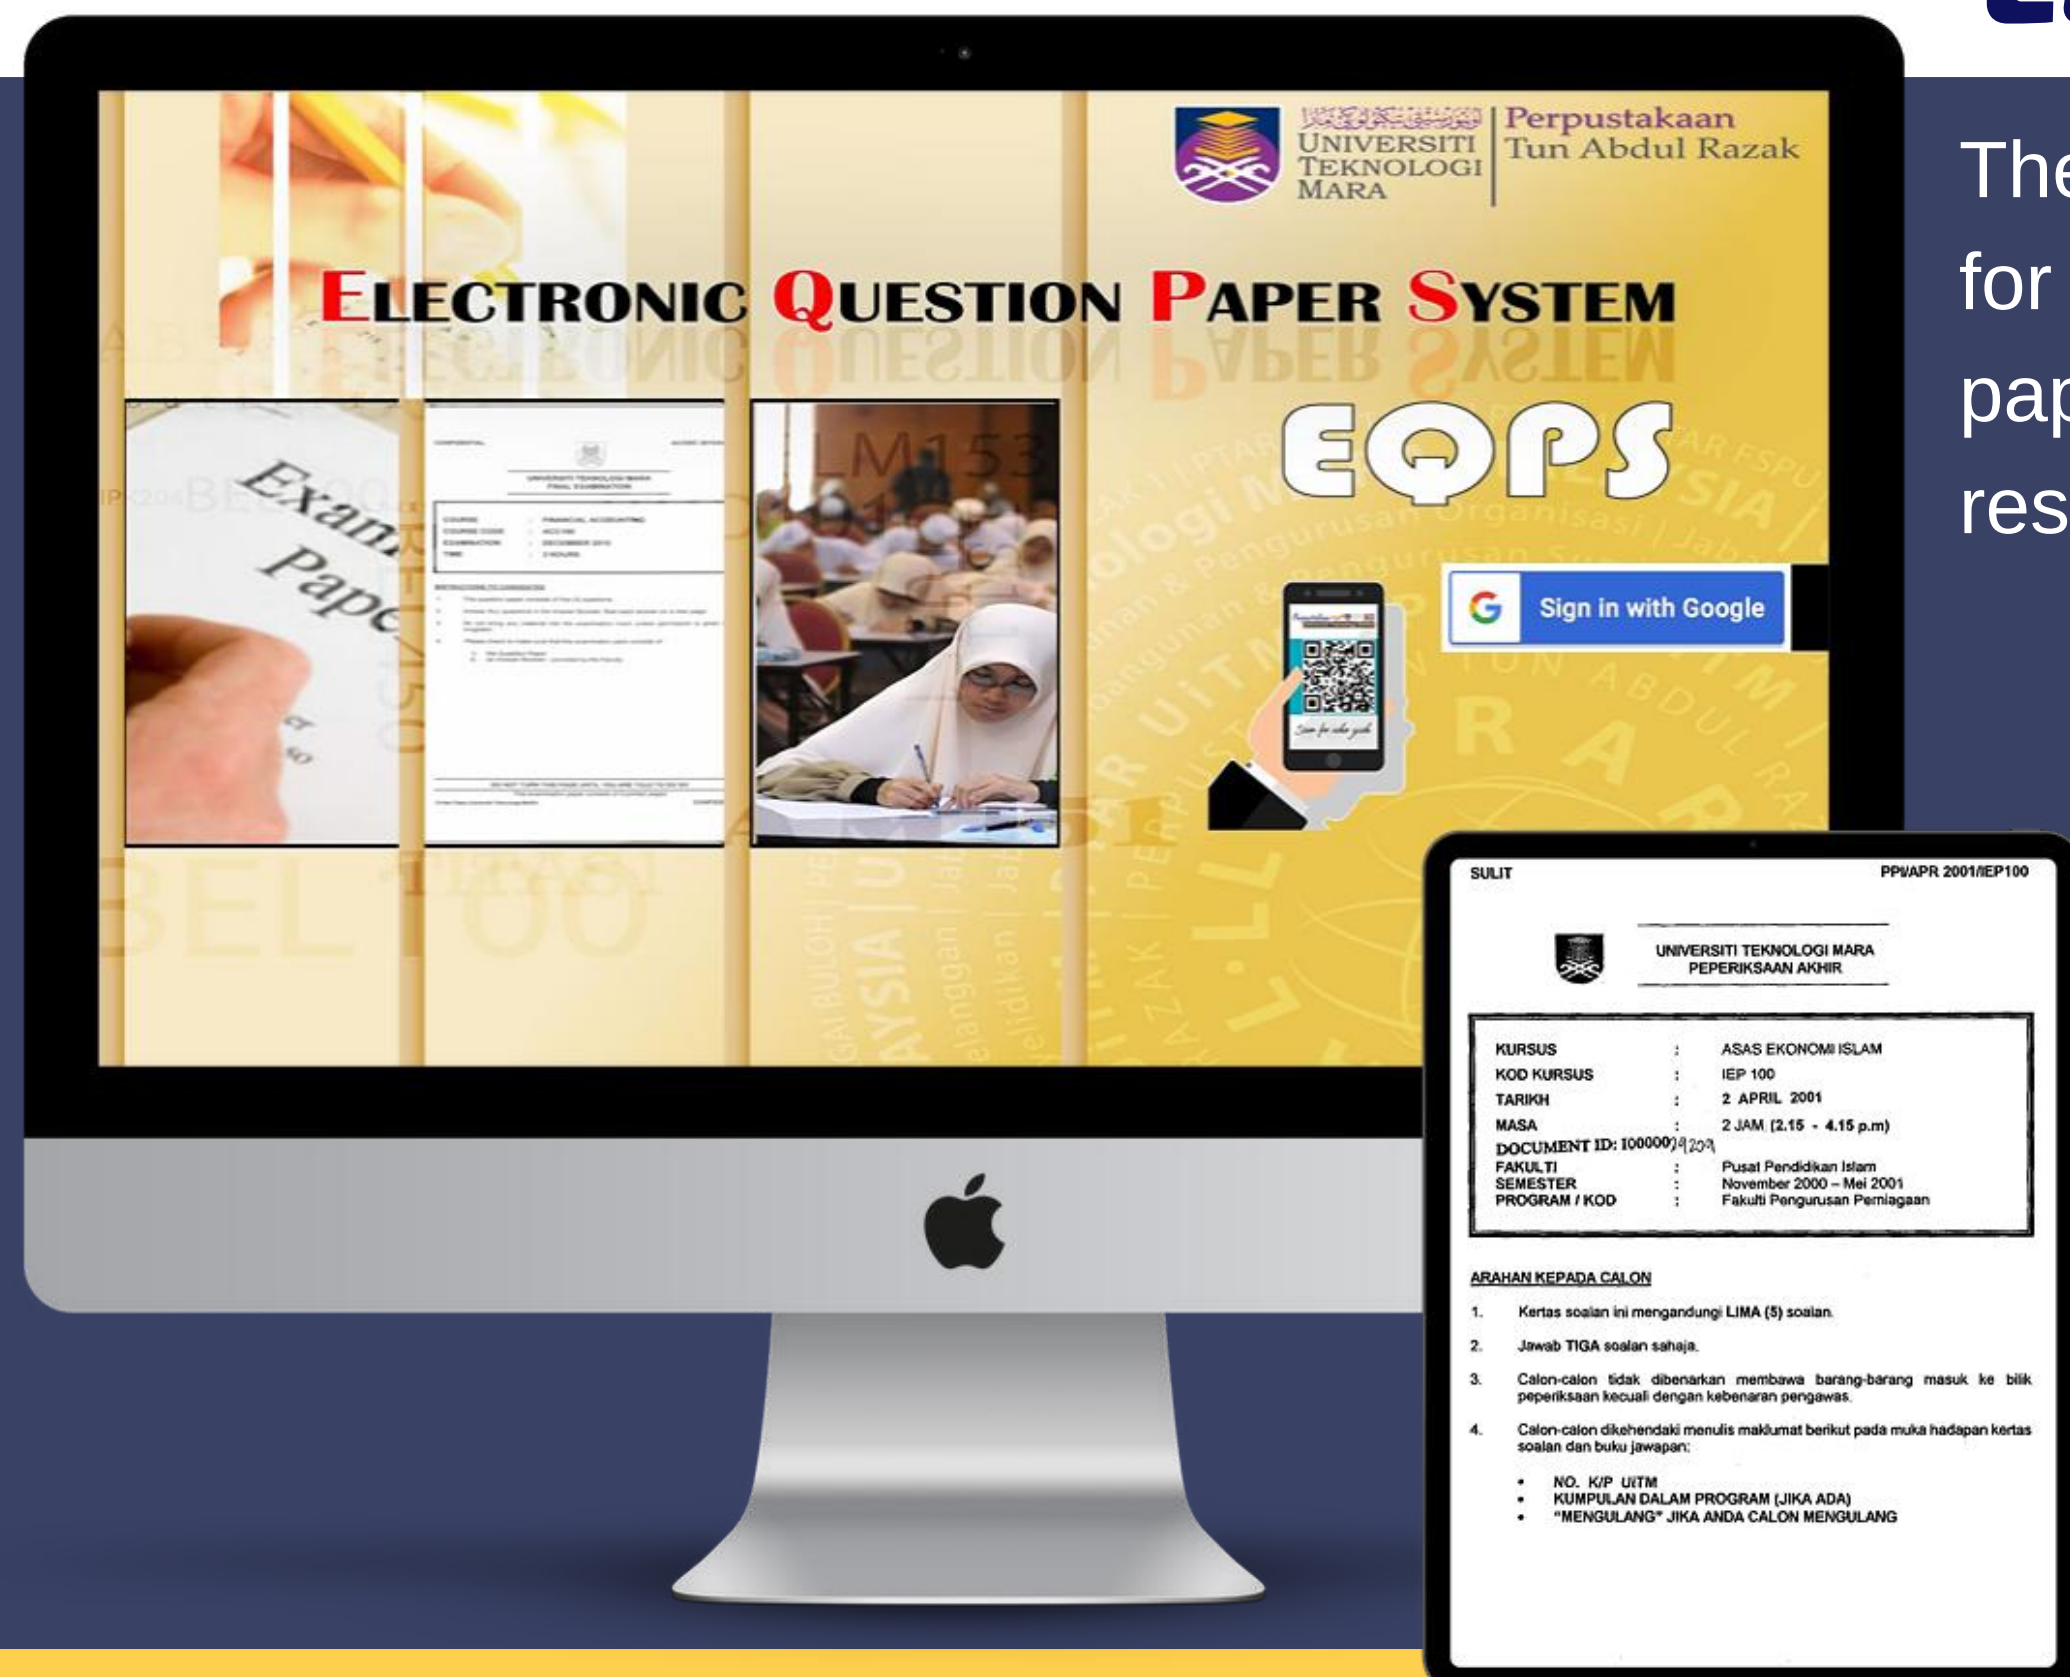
UNIVERSITI TEKNOLOGI MARA | Perpustakaan Tun Abdul Razak

ELECTRONIC QUESTION PAPER SYSTEM

EQPS

Sign in with Google

The
for
pap
res

SULIT PPI/APR 2001/IEP100

UNIVERSITI TEKNOLOGI MARA
PEPERIKSAAN AKHIR

| | | |
|---|---|---|
| KURSUS | : | ASAS EKONOMI ISLAM |
| KOD KURSUS | : | IEP 100 |
| TARIKH | : | 2 APRIL 2001 |
| MASA | : | 2 JAM (2.15 - 4.15 p.m) |
| DOCUMENT ID: 100000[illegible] | | |
| FAKULTI | : | Pusat Pendidikan Islam |
| SEMESTER | : | November 2000 – Mei 2001 |
| PROGRAM / KOD | : | Fakulti Pengurusan Perniagaan |

ARAHAN KEPADA CALON

1. Kertas soalan ini mengandungi LIMA (5) soalan.

2. Jawab TIGA soalan sahaja.

3. Calon-calon tidak dibenarkan membawa barang-barang masuk ke bilik peperiksaan kecuali dengan kebenaran pengawas.

4. Calon-calon dikehendaki menulis maklumat berikut pada muka hadapan kertas soalan dan buku jawapan:

• NO. K/P UiTM
• KUMPULAN DALAM PROGRAM (JIKA ADA)
• "MENGULANG" JIKA ANDA CALON MENGULANG